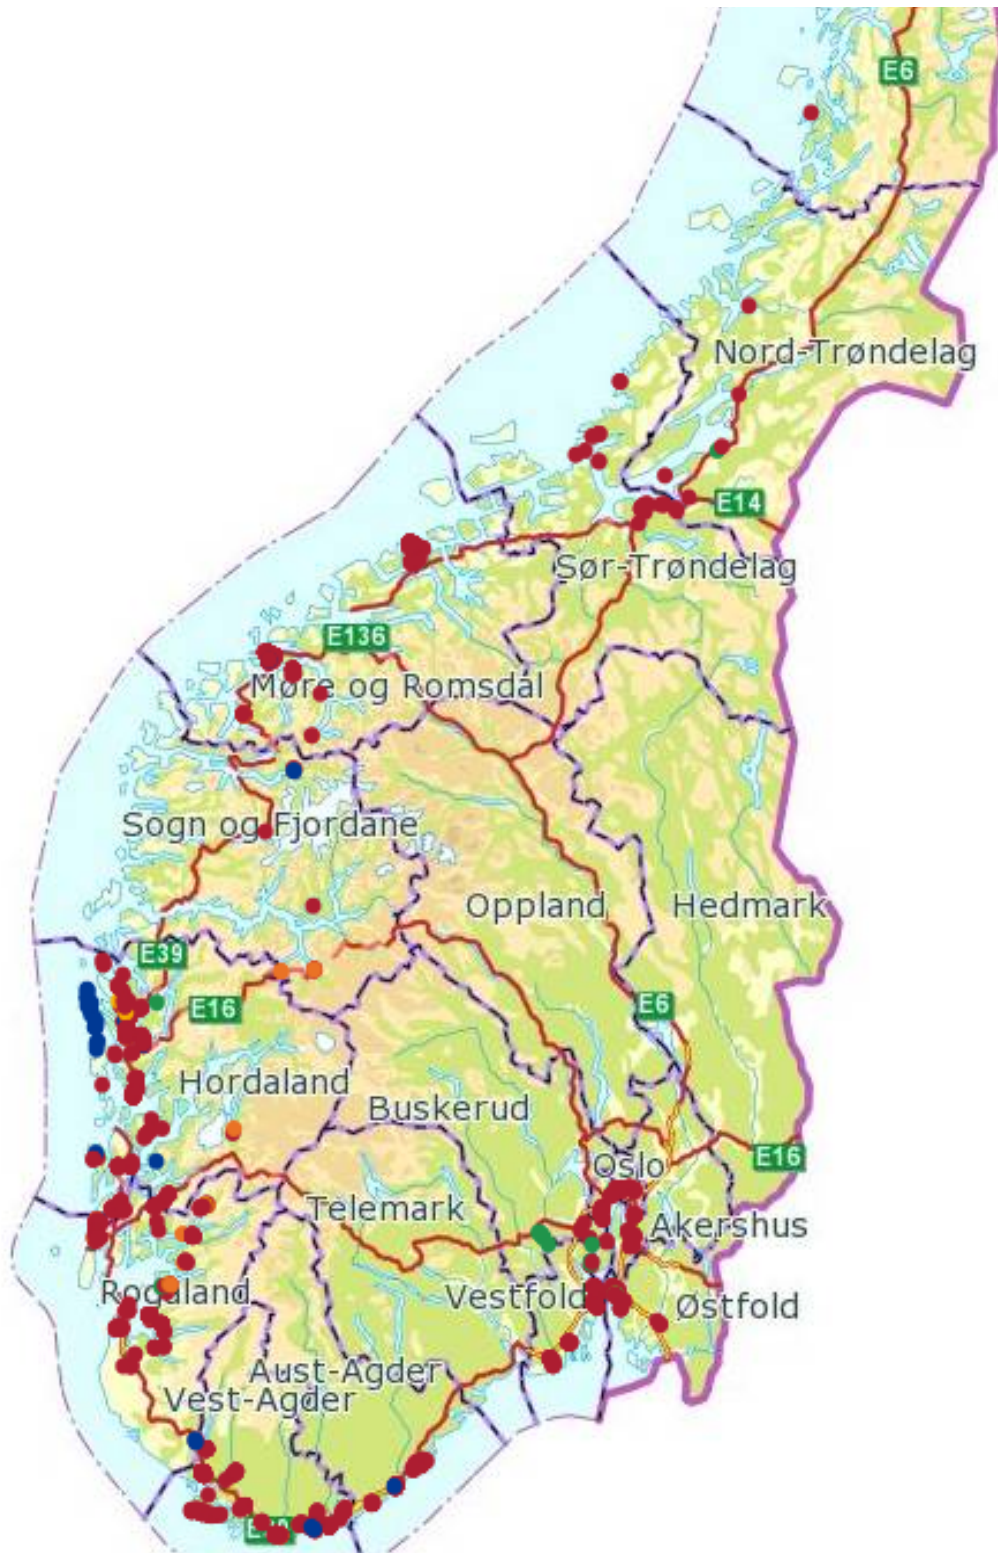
E6

Nord-Trøndelag

E14

Sør-Trøndelag

E136

Møre og Romsdal

Sogn og Fjordane

Oppland

Hedmark

E39

E16

E6

Hordaland

Buskerud

Oslo

E16

Telemark

Akershus

Rogaland

Vestfold

Østfold

Aust-Agder

Vest-Agder

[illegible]